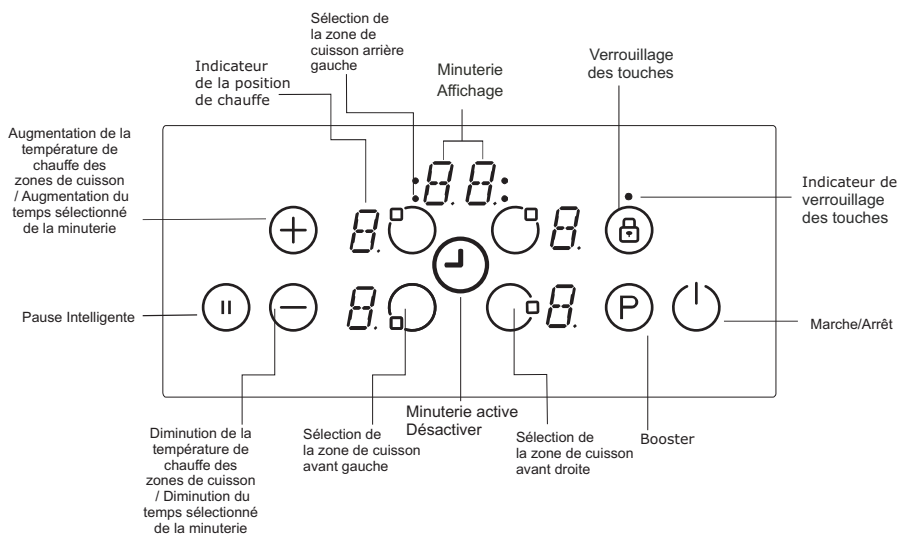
Sélection de la zone de cuisson arrière gauche

Indicateur de la position de chauffe

Minuterie Affichage

Verrouillage des touches

Augmentation de la température de chauffe des zones de cuisson / Augmentation du temps sélectionné de la minuterie

Indicateur de verrouillage des touches

Pause Intelligente

Marche/Arrêt

Diminution de la température de chauffe des zones de cuisson / Diminution du temps sélectionné de la minuterie

Sélection de la zone de cuisson avant gauche

Minuterie active Désactiver

Sélection de la zone de cuisson avant droite

Booster